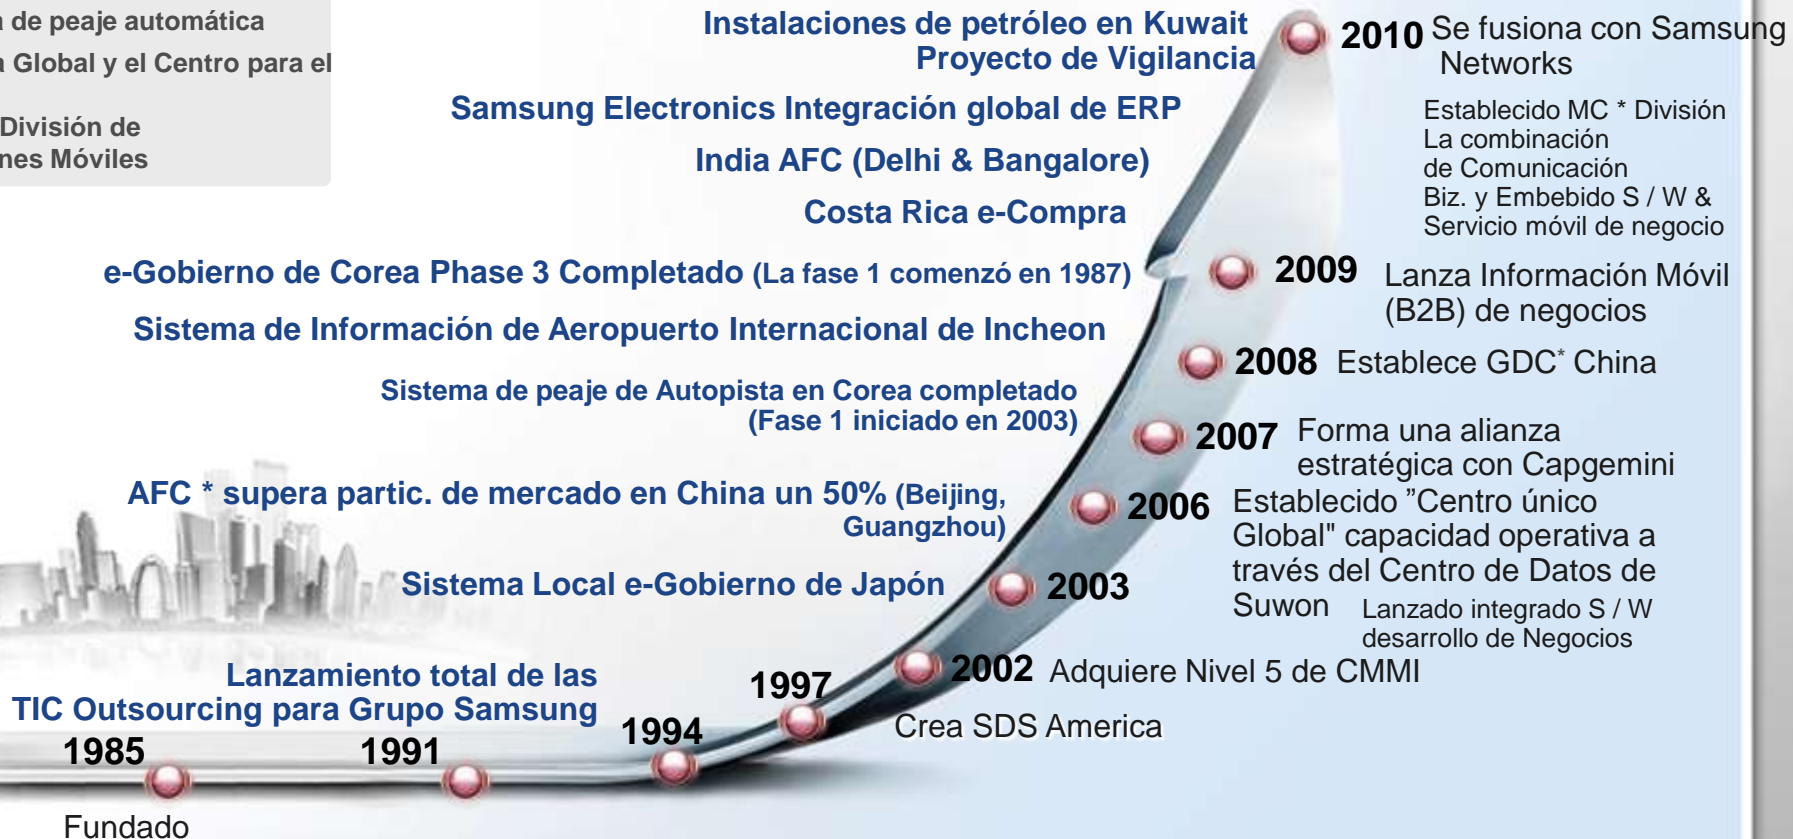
n de peaje automática
a Global y el Centro para el

División de
nes Móviles

Instalaciones de petróleo en Kuwait
Proyecto de Vigilancia

Samsung Electronics Integración global de ERP

India AFC (Delhi & Bangalore)

Costa Rica e-Compra

e-Gobierno de Corea Phase 3 Completado (La fase 1 comenzó en 1987)

Sistema de Información de Aeropuerto Internacional de Incheon

Sistema de peaje de Autopista en Corea completado (Fase 1 iniciado en 2003)

AFC * supera partic. de mercado en China un 50% (Beijing, Guangzhou)

Sistema Local e-Gobierno de Japón

Lanzamiento total de las TIC Outsourcing para Grupo Samsung

2010 Se fusiona con Samsung Networks

Establecido MC * División La combinación de Comunicación Biz. y Embebido S / W & Servicio móvil de negocio

2009 Lanza Información Móvil (B2B) de negocios

2008 Establece GDC* China

2007 Forma una alianza estratégica con Capgemini

2006 Establecido "Centro único Global" capacidad operativa a través del Centro de Datos de Suwon

2003

Lanzado integrado S / W desarrollo de Negocios

2002 Adquiere Nivel 5 de CMMI

1997

Crea SDS America

1994

1985

1991

Fundado